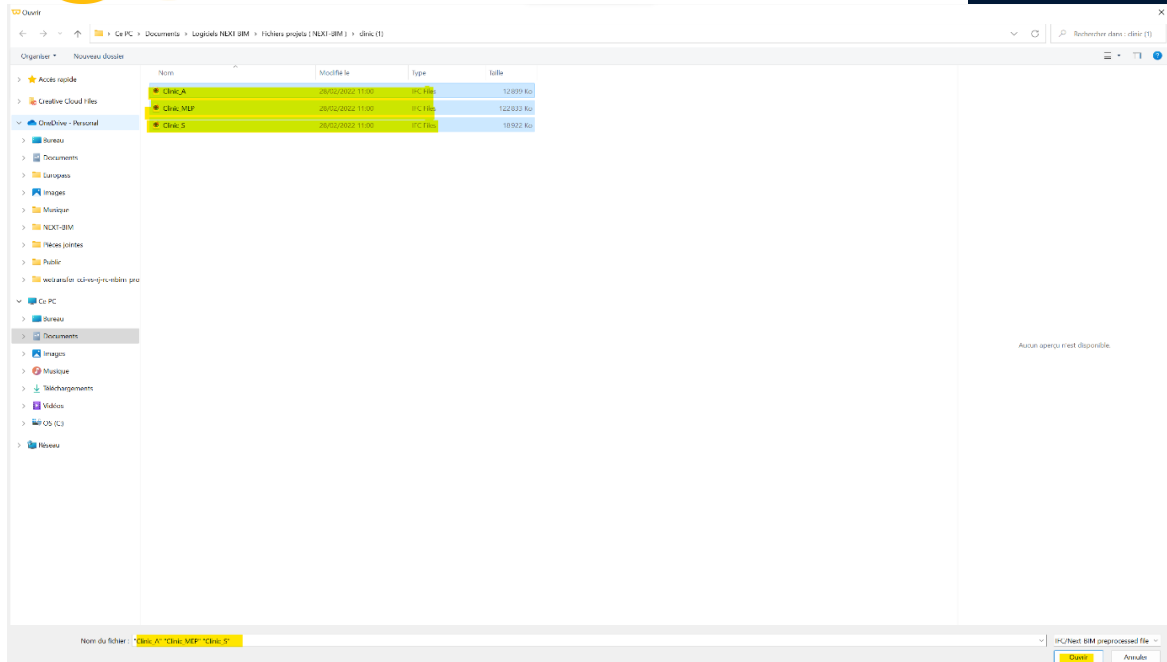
Ouvrir

Ce PC › Documents › Logiciels NEXT BIM › Fichiers projets ( NEXT-BIM ) › clinic (1)

Rechercher dans : clinic (1)

Organiser ▾ Nouveau dossier

Accès rapide
Creative Cloud Files
OneDrive - Personal
Bureau
Documents
Europass
Images
Musique
NEXT-BIM
Pièces jointes
Public
wetransfer ocl-vs-rj-rc-nbim pro
Ce PC
Bureau
Documents
Images
Musique
Téléchargements
Vidéos
OS (C:)
Réseau

| Nom | Modifié le | Type | Taille |
|---|---|---|---|
| Clinic_A | 28/02/2022 11:00 | IFC Files | 12809 Ko |
| Clinic_MEP | 28/02/2022 11:00 | IFC Files | 122833 Ko |
| Clinic_S | 28/02/2022 11:00 | IFC Files | 18922 Ko |

Aucun aperçu n'est disponible.

Nom du fichier : "Clinic_A" "Clinic_MEP" "Clinic_S"

IFC/Next BIM preprocessed file

Ouvrir
Annuler